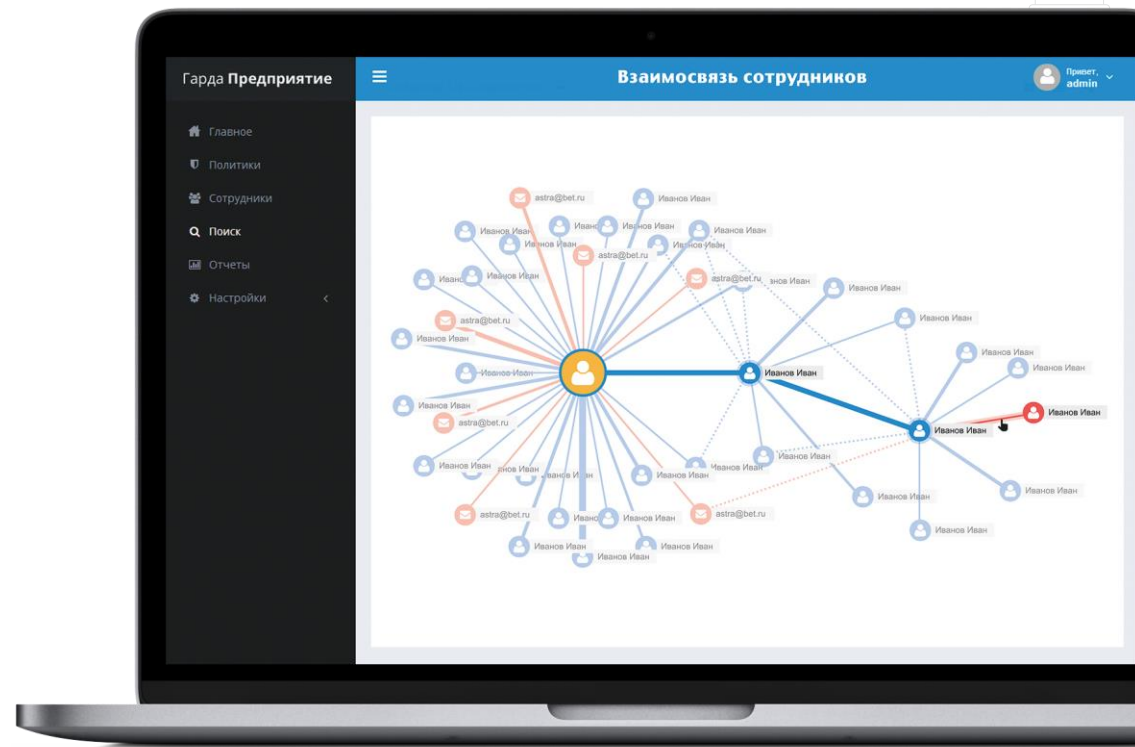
Гарда Предприятие

Взаимосвязь сотрудников

Привет, admin

Главное
Политики
Сотрудники
Поиск
Отчеты
Настройки

astra@bet.ru
Иванов Иван
Иванов Иван
Иванов Иван
Иванов Иван
Иванов Иван
astra@bet.ru
Иванов Иван
Иванов Иван
Иванов Иван
astra@bet.ru
Иванов Иван
Иванов Иван
Иванов Иван
astra@bet.ru
Иванов Иван
Иванов Иван
Иванов Иван
Иванов Иван
Иванов Иван
astra@bet.ru
Иванов Иван
Иванов Иван
Иванов Иван
Иванов Иван
Иванов Иван
Иванов Иван
Иванов Иван
Иванов Иван
Иванов Иван
Иванов Иван
astra@bet.ru
Иванов Иван
Иванов Иван
Иванов Иван
astra@bet.ru
Иванов Иван
Иванов Иван
Иванов Иван
Иванов Иван
Иванов Иван
Иванов Иван